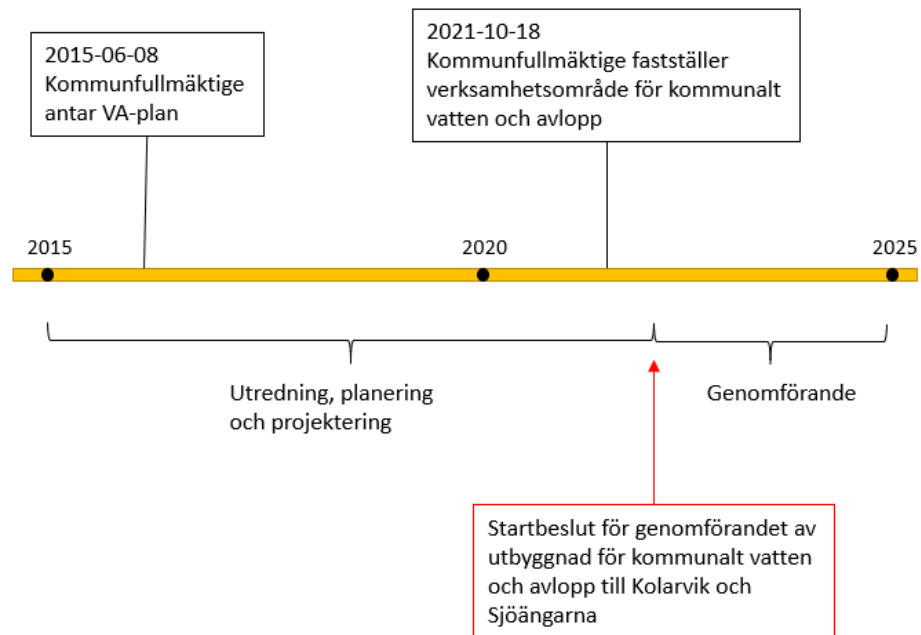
2015-06-08
Kommunfullmäktige antar VA-plan

2021-10-18
Kommunfullmäktige fastställer verksamhetsområde för kommunalt vatten och avlopp

2015

2020

2025

Utredning, planering och projektering

Genomförande

Startbeslut för genomförandet av utbyggnad för kommunalt vatten och avlopp till Kolarvik och Sjöängarna